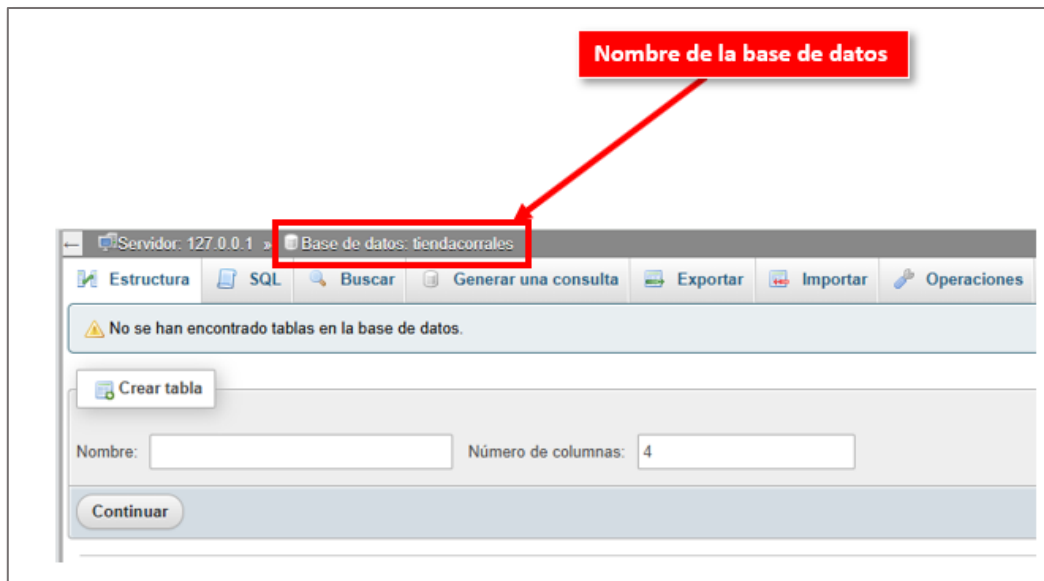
Nombre de la base de datos

Servidor: 127.0.0.1 » Base de datos: tiendacorrales

Estructura SQL Buscar Generar una consulta Exportar Importar Operaciones

No se han encontrado tablas en la base de datos.

Crear tabla

Nombre:

Número de columnas: 4

Continuar